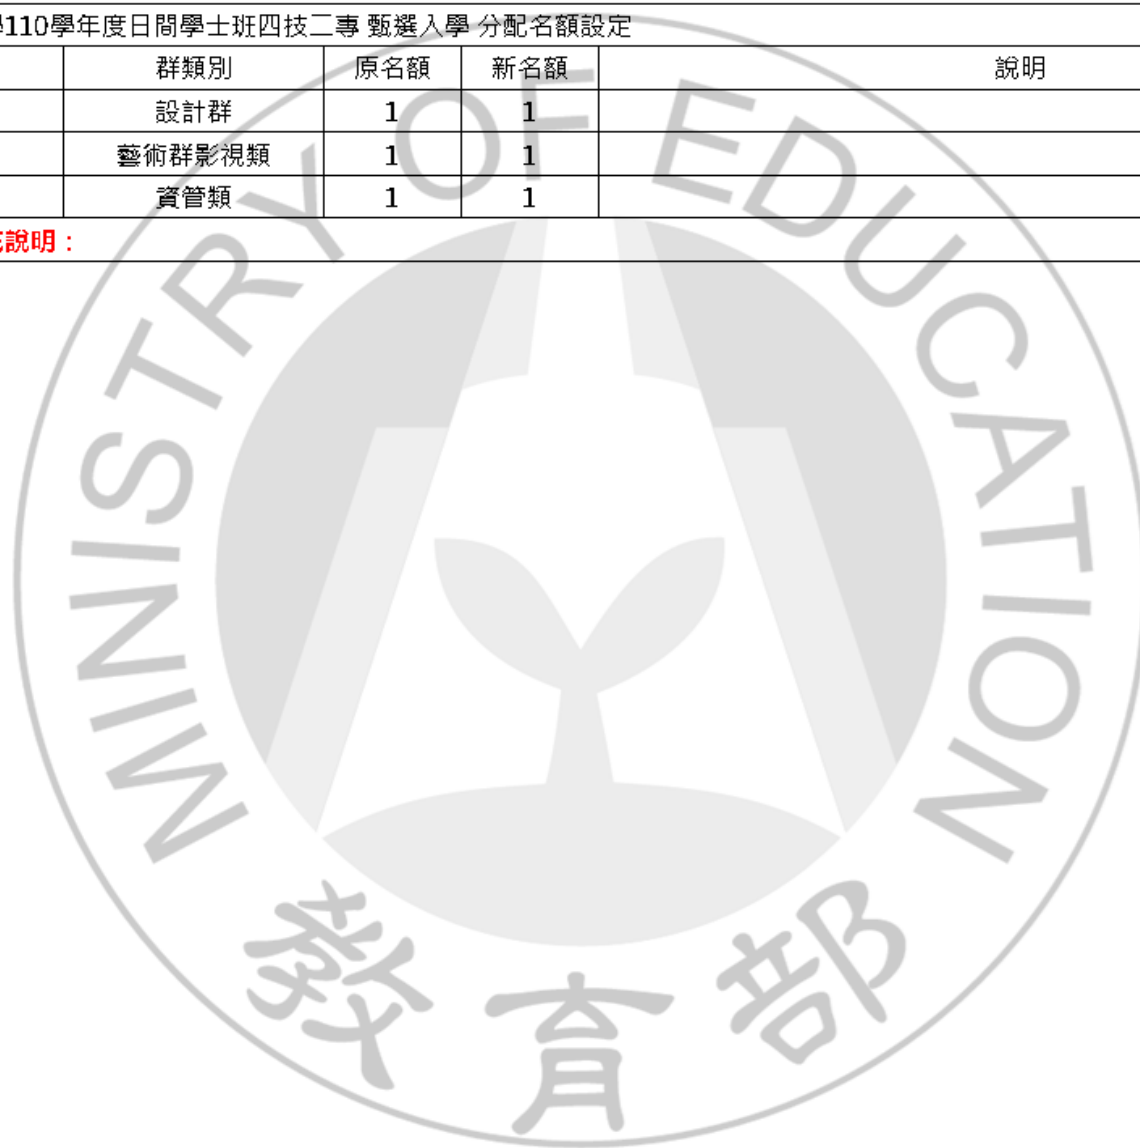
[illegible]110學年度日間學士班四技二專 甄選入學 分配名額設定

| | 群類別 | 原名額 | 新名額 | 說明 |
|---|---|---|---|---|
| | 設計群 | 1 | 1 | |
| | 藝術群影視類 | 1 | 1 | |
| | 資管類 | 1 | 1 | |

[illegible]說明：

MINISTRY OF EDUCATION

教育部